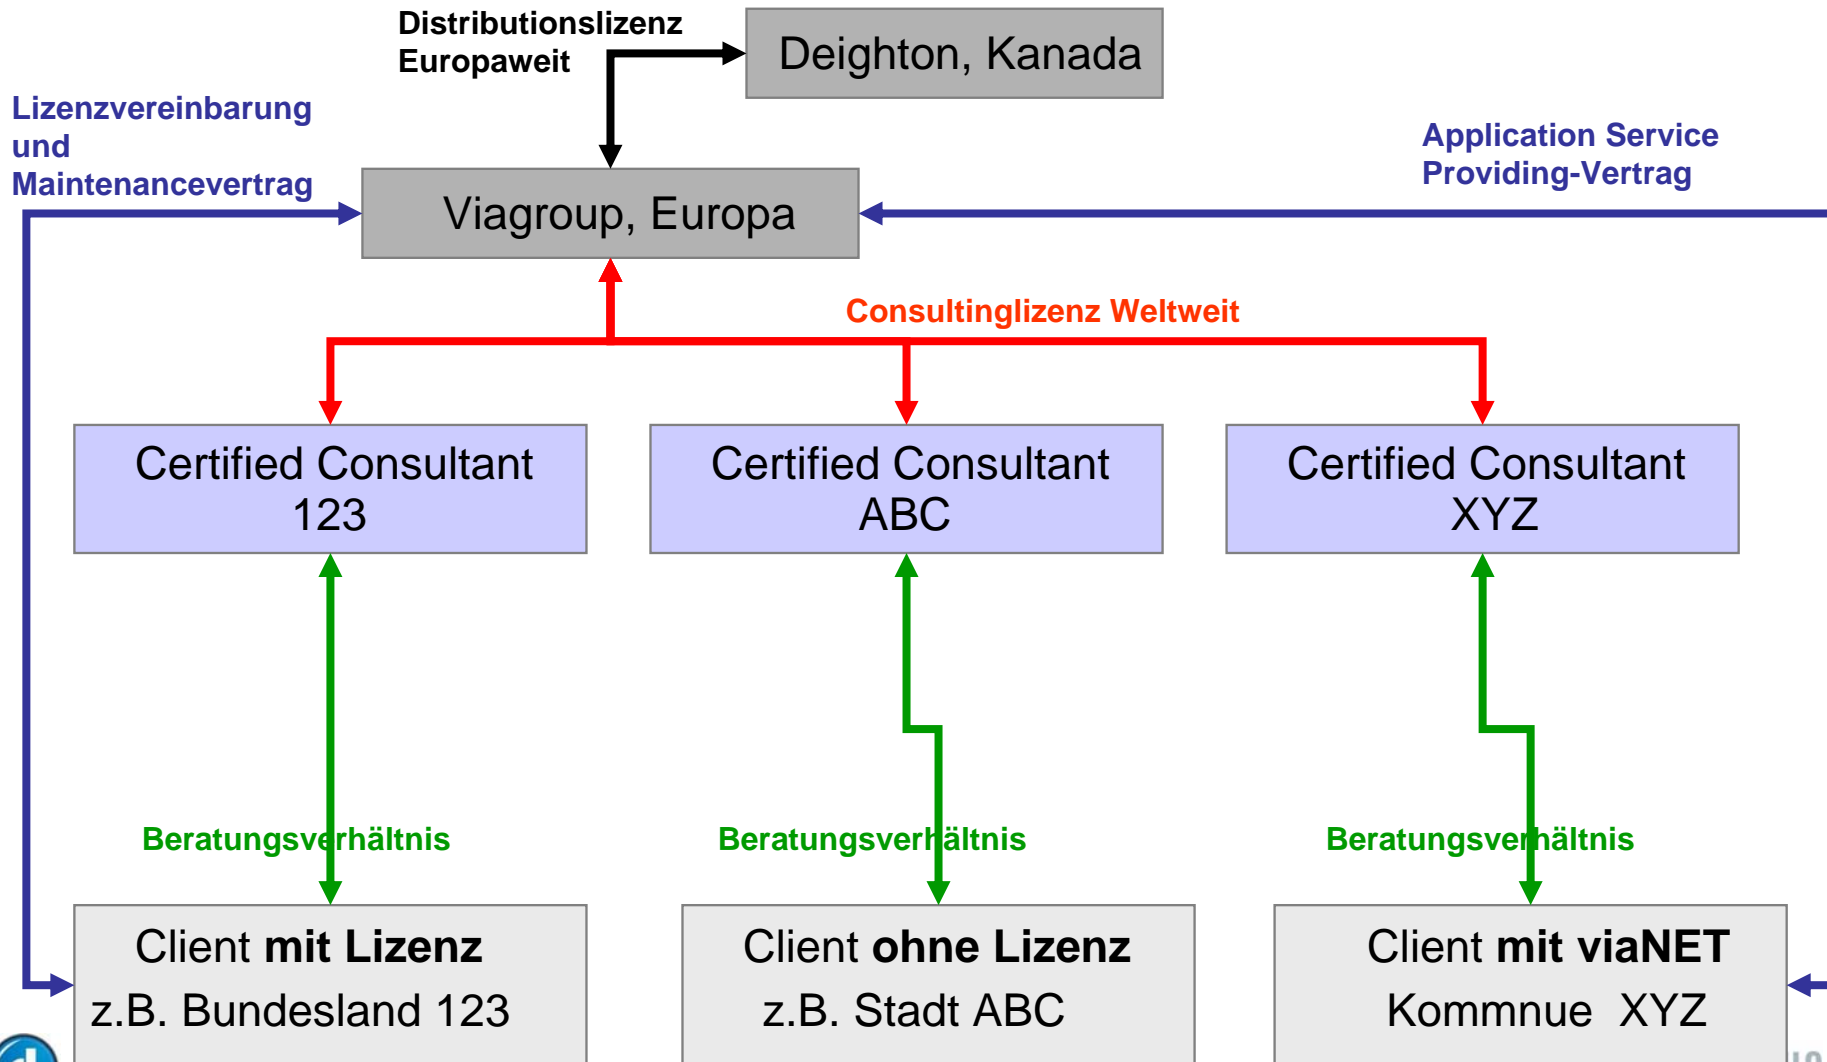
Distributionslizenz Europaweit

Deighton, Kanada

Lizenzvereinbarung und Maintenancevertrag

Viagroup, Europa

Application Service Providing-Vertrag

Consultinglizenz Weltweit

Certified Consultant 123

Certified Consultant ABC

Certified Consultant XYZ

Beratungsverhältnis

Beratungsverhältnis

Beratungsverhältnis

Client **mit Lizenz**
z.B. Bundesland 123

Client **ohne Lizenz**
z.B. Stadt ABC

Client **mit viaNET**
Kommnue XYZ